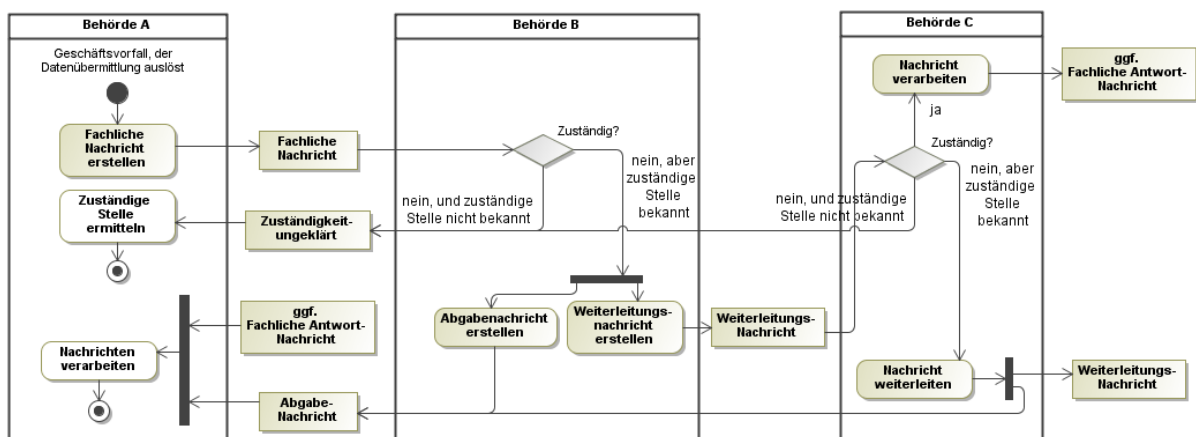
Behörde A

Behörde B

Behörde C

Geschäftsvorfall, der Datenübermittlung auslöst

Fachliche Nachricht erstellen

Fachliche Nachricht

Zuständig?

nein, aber zuständige Stelle bekannt

nein, und zuständige Stelle nicht bekannt

Zuständige Stelle ermitteln

Zuständigkeit ungeklärt

Nachricht verarbeiten

ggf. Fachliche Antwort-Nachricht

ja

Zuständig?

nein, aber zuständige Stelle bekannt

nein, und zuständige Stelle nicht bekannt

ggf. Fachliche Antwort-Nachricht

Abgabenachricht erstellen

Weiterleitungsnachricht erstellen

Weiterleitungs-Nachricht

Nachrichten verarbeiten

Nachricht weiterleiten

Weiterleitungs-Nachricht

Abgabe-Nachricht